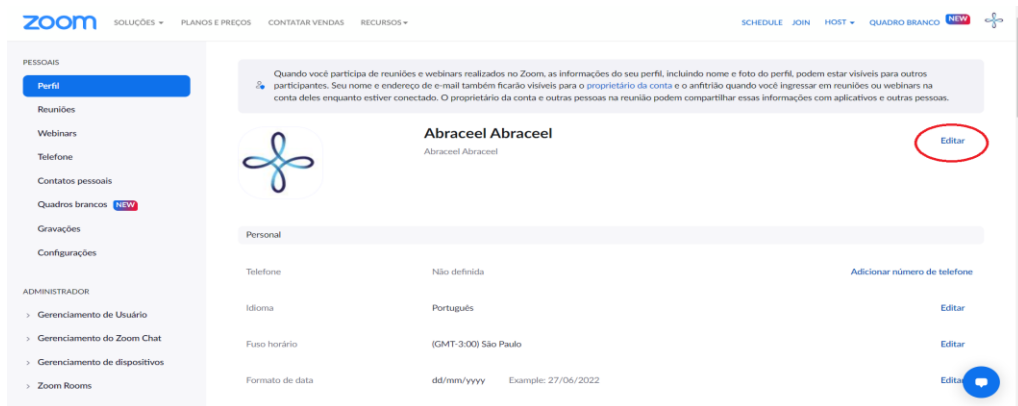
zoom SOLUÇÕES ▾ PLANOS E PREÇOS CONTATAR VENDAS RECURSOS ▾

SCHEDULE JOIN HOST ▾ QUADRO BRANCO NEW

PESSOAIS
Perfil
Reuniões
Webinars
Telefone
Contatos pessoais
Quadros brancos NEW
Gravações
Configurações

ADMINISTRADOR
› Gerenciamento de Usuário
› Gerenciamento do Zoom Chat
› Gerenciamento de dispositivos
› Zoom Rooms

Quando você participa de reuniões e webinars realizados no Zoom, as informações do seu perfil, incluindo nome e foto do perfil, podem estar visíveis para outros participantes. Seu nome e endereço de e-mail também ficarão visíveis para o proprietário da conta e o anfitrião quando você ingressar em reuniões ou webinars na conta deles enquanto estiver conectado. O proprietário da conta e outras pessoas na reunião podem compartilhar essas informações com aplicativos e outras pessoas.

Abraceel Abraceel
Abraceel Abraceel

Editar

Personal

| Telefone | Não definida | Adicionar número de telefone |
|---|---|---|
| Idioma | Português | Editar |
| Fuso horário | (GMT-3:00) São Paulo | Editar |
| Formato de data | dd/mm/yyyy Example: 27/06/2022 | Editar |